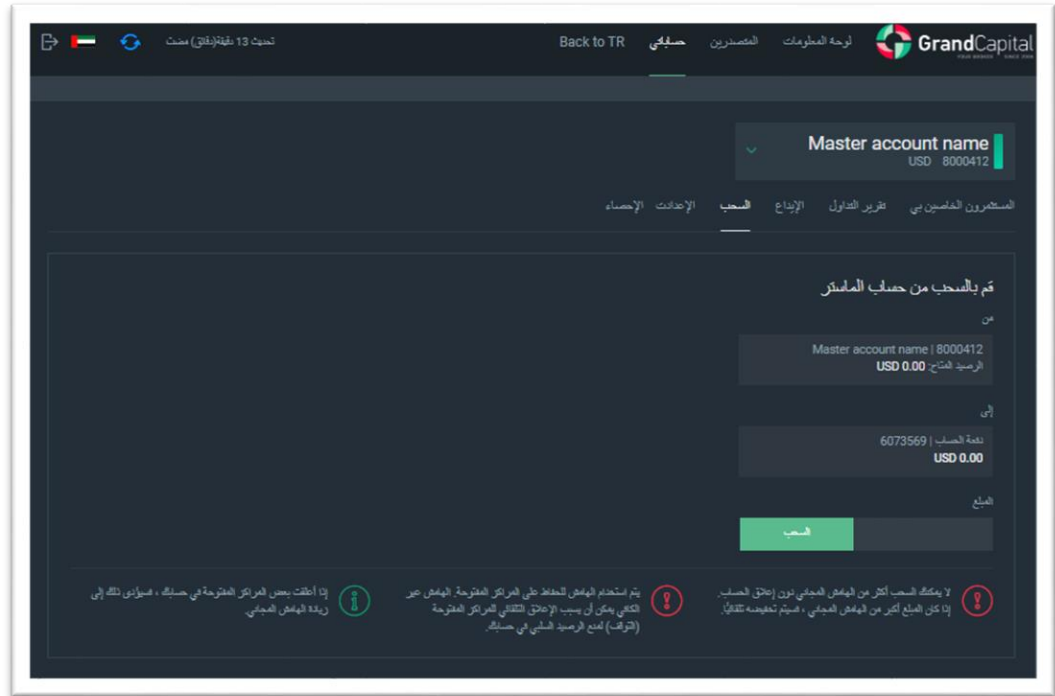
GrandCapital

لوحة المعلومات المصدرين حساباتي Back to TR

تحديث 13 دقيقة(دقائق) مضت

Master account name
USD 8000412

المستثمرون الخاصين بي تقرير التداول الإيداع السحب الإعدادات الإحصاء

قم بالسحب من حساب الماستر

من

Master account name | 8000412
الرصيد المتاح: USD 0.00

إلى

تغذية الحساب | 6073569
USD 0.00

المبلغ

السحب

لا يمكنك السحب أكثر من الهامش المجاني دون إغلاق الصفقات. إذا كان المبلغ أكبر من الهامش المجاني ، فسيتم تخفيضه تلقائياً.

يتم استخدام الهامش للحفاظ على المراكز المفتوحة. الهامش غير الكافي يمكن أن يسبب الإغلاق التلقائي للمراكز المفتوحة (التوقف) لمنع الرصيد السلبي في حسابك.

إذا أغلقت بعض المراكز المفتوحة في حسابك ، فسيؤدي ذلك إلى زيادة الهامش المجاني.